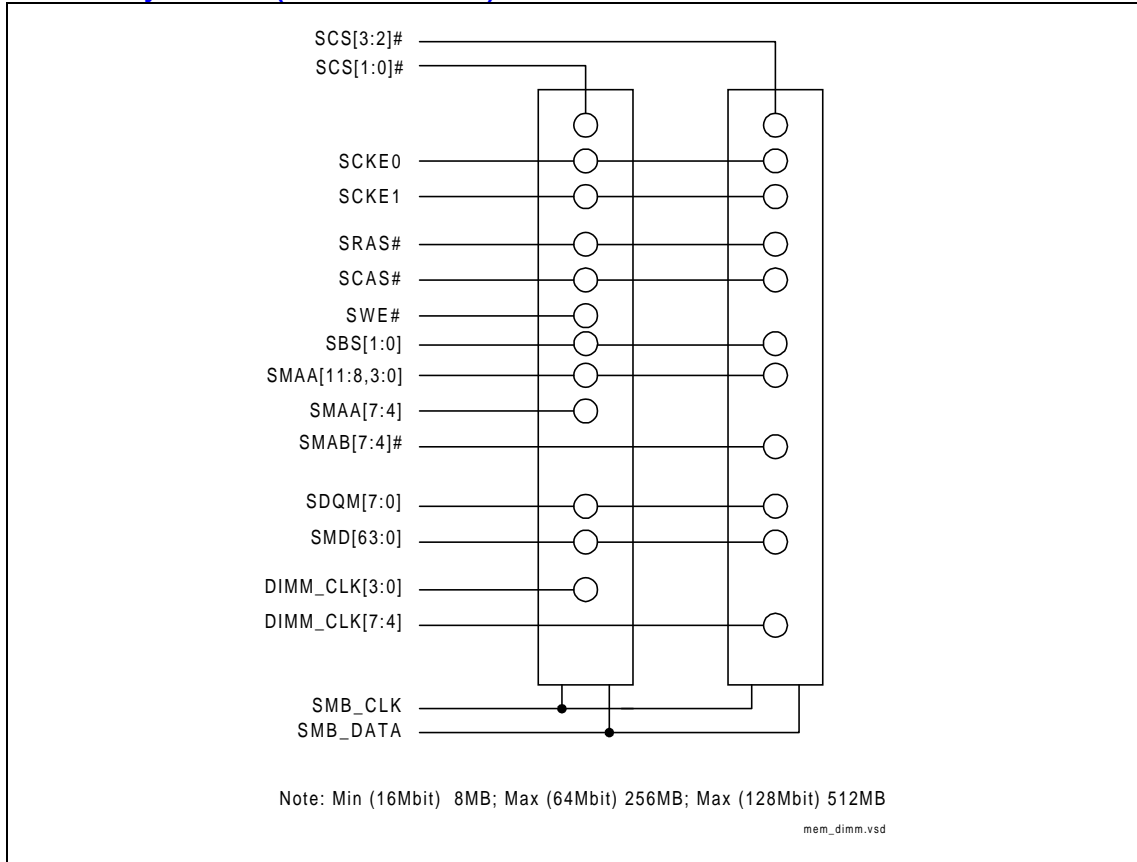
SCS[3:2]#
SCS[1:0]#
SCKE0
SCKE1
SRAS#
SCAS#
SWE#
SBS[1:0]
SMAA[11:8,3:0]
SMAA[7:4]
SMAB[7:4]#
SDQM[7:0]
SMD[63:0]
DIMM_CLK[3:0]
DIMM_CLK[7:4]
SMB_CLK
SMB_DATA

Note: Min (16Mbit) 8MB; Max (64Mbit) 256MB; Max (128Mbit) 512MB

mem_dimm.vsd